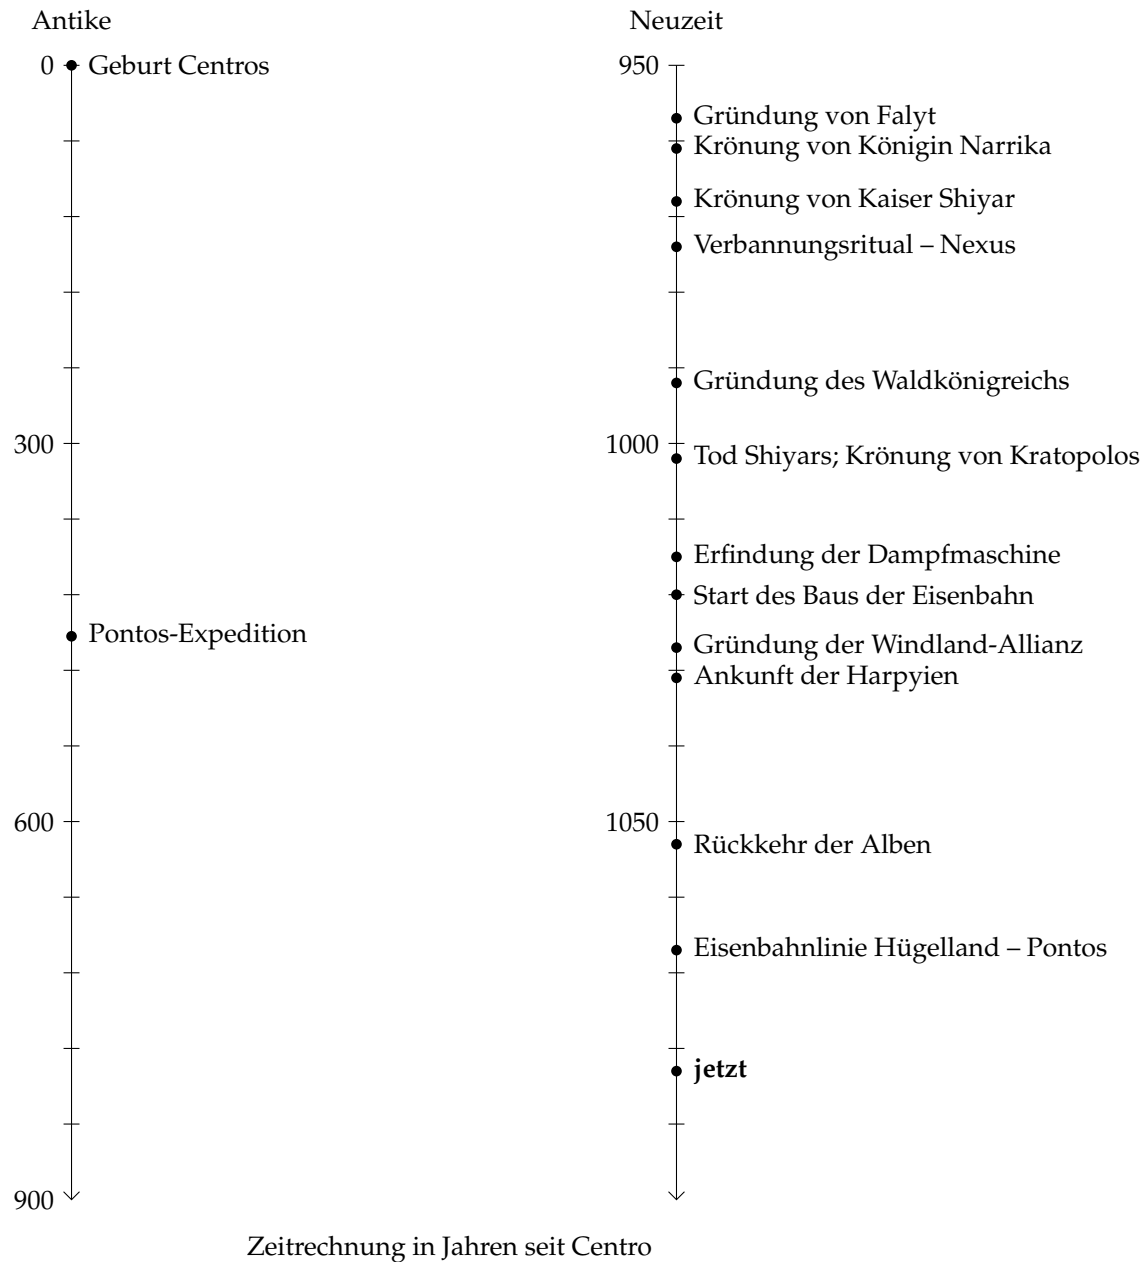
Antike

0 Geburt Centros

300

Pontos-Expedition

600

900

Neuzeit

950

Gründung von Falyt
Krönung von Königin Narrika
Krönung von Kaiser Shiyar
Verbannungsritual – Nexus
Gründung des Waldkönigreichs

1000

Tod Shiyars; Krönung von Kratopolos
Erfindung der Dampfmaschine
Start des Baus der Eisenbahn
Gründung der Windland-Allianz
Ankunft der Harpyien

1050

Rückkehr der Alben
Eisenbahnlinie Hügelland – Pontos
**jetzt**

Zeitrechnung in Jahren seit Centro